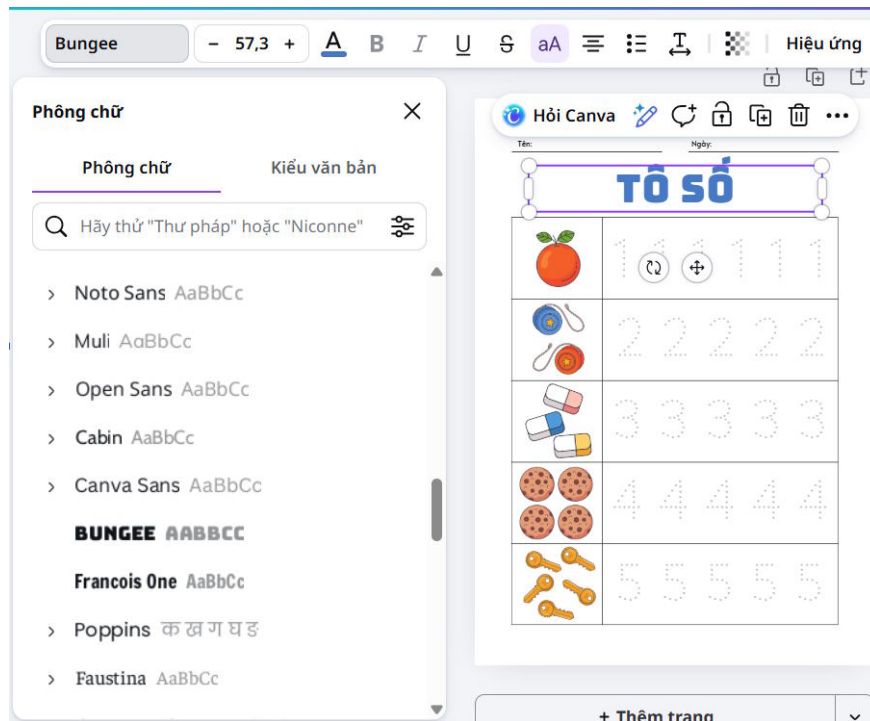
Bungee
− 57,3 +
A B I U S aA
Hiệu ứng

Phông chữ
Phông chữ
Kiểu văn bản
Hãy thử "Thư pháp" hoặc "Niconne"
Noto Sans AaBbCc
Muli AaBbCc
Open Sans AaBbCc
Cabin AaBbCc
Canva Sans AaBbCc
BUNGEE AABBCC
Francois One AaBbCc
Poppins क ख ग घ ङ
Faustina AaBbCc

Hỏi Canva
Tên:
Ngày:
TÔ SỐ
1 1 1 1 1
2 2 2 2 2
3 3 3 3 3
4 4 4 4 4
5 5 5 5 5

+ Thêm trang